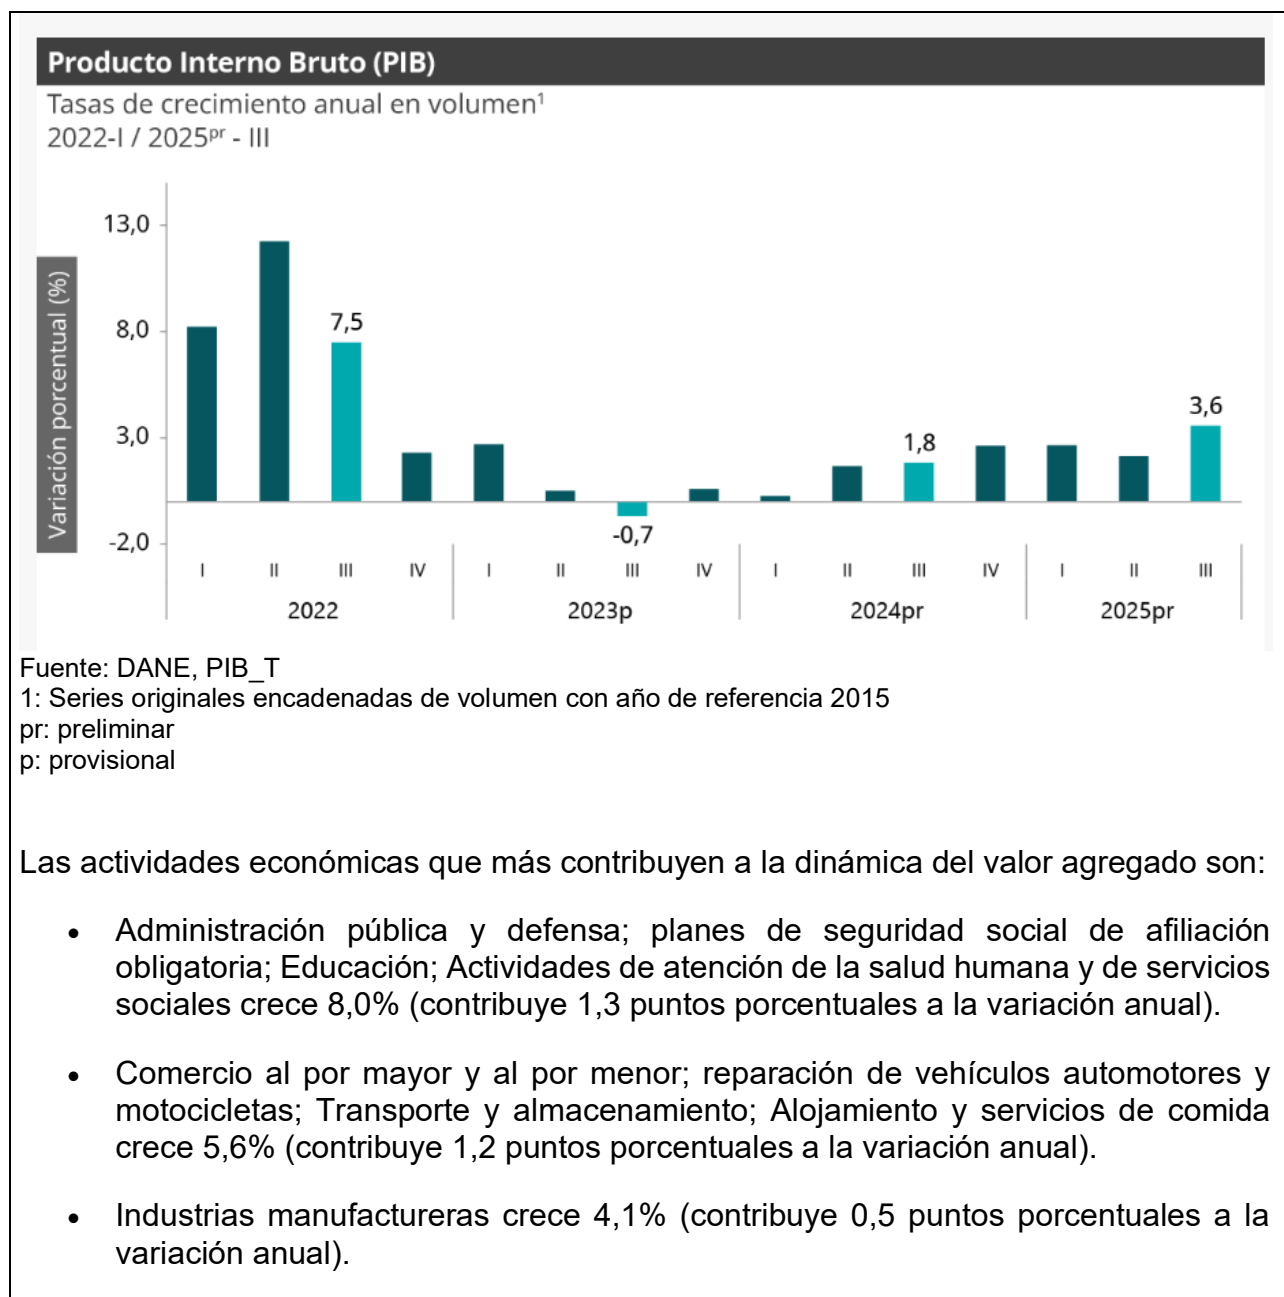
Producto Interno Bruto (PIB)

Tasas de crecimiento anual en volumen$^1$
2022-I / 2025$^{pr}$ - III

Variación porcentual (%)

13,0
8,0
3,0
-2,0

7,5
-0,7
1,8
3,6

I II III IV I II III IV I II III IV I II III

2022
2023p
2024pr
2025pr

Fuente: DANE, PIB_T
1: Series originales encadenadas de volumen con año de referencia 2015
pr: preliminar
p: provisional

Las actividades económicas que más contribuyen a la dinámica del valor agregado son:

• Administración pública y defensa; planes de seguridad social de afiliación obligatoria; Educación; Actividades de atención de la salud humana y de servicios sociales crece 8,0% (contribuye 1,3 puntos porcentuales a la variación anual).

• Comercio al por mayor y al por menor; reparación de vehículos automotores y motocicletas; Transporte y almacenamiento; Alojamiento y servicios de comida crece 5,6% (contribuye 1,2 puntos porcentuales a la variación anual).

• Industrias manufactureras crece 4,1% (contribuye 0,5 puntos porcentuales a la variación anual).